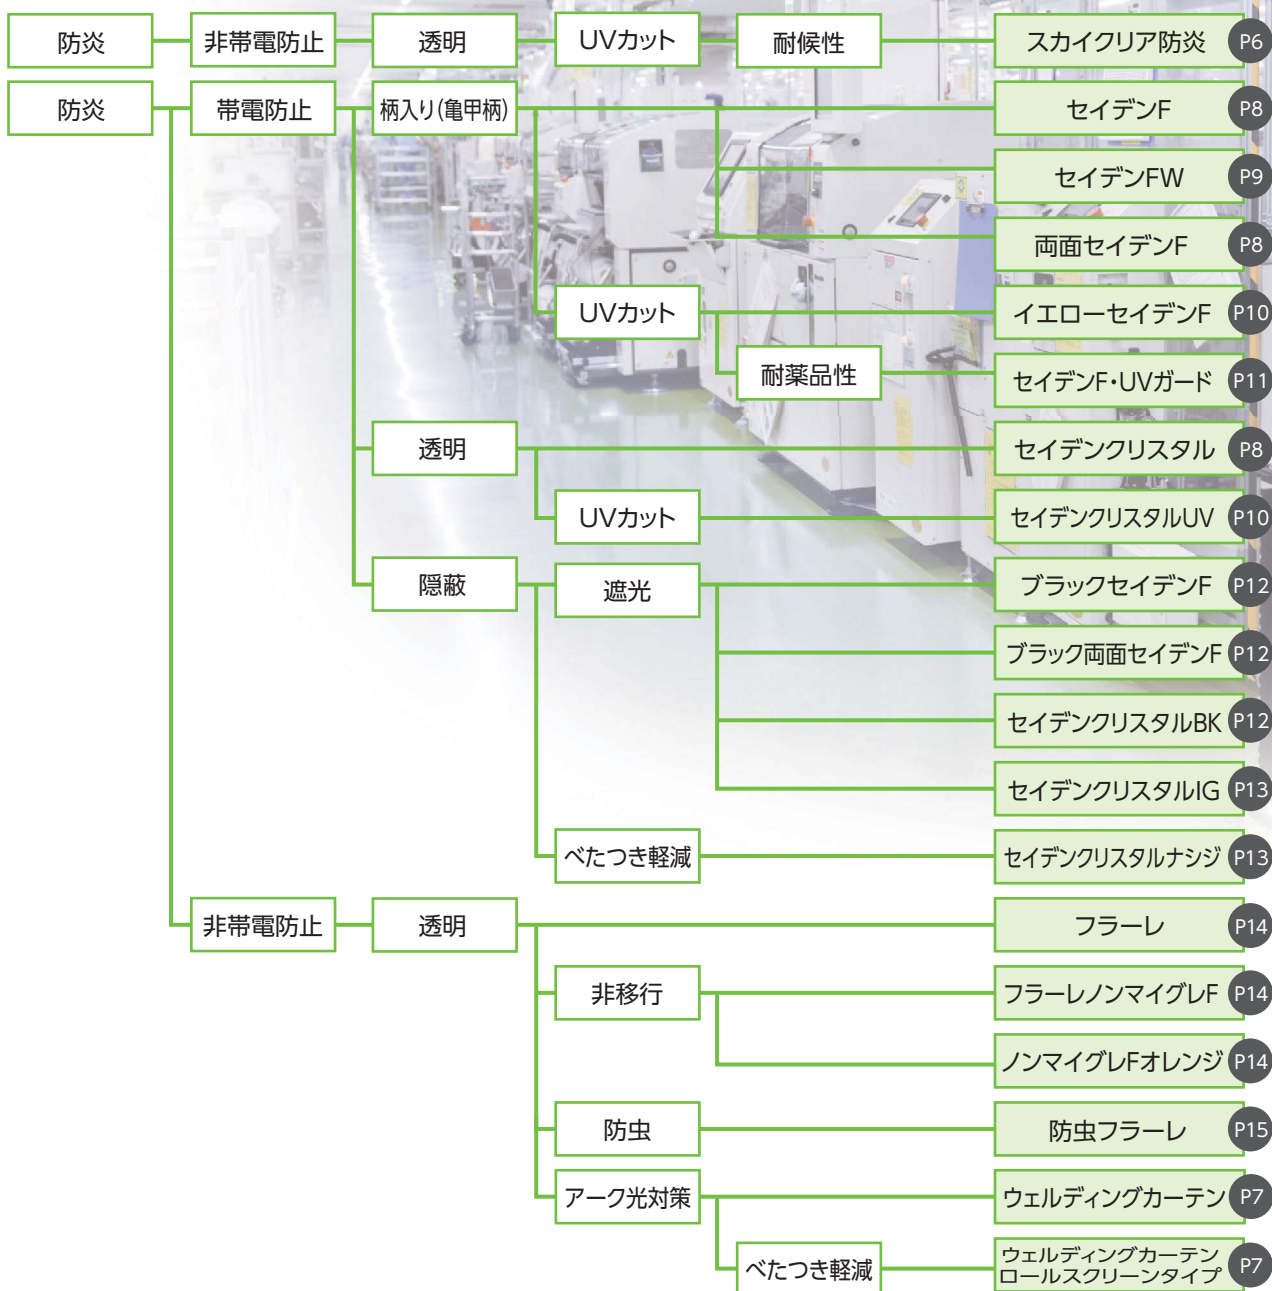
防炎
非帯電防止
透明
UVカット
耐候性
スカイクリア防炎 P6

防炎
帯電防止
柄入り(亀甲柄)
セイデンF P8
セイデンFW P9
両面セイデンF P8
UVカット
イエローセイデンF P10
耐薬品性
セイデンF・UVガード P11
透明
セイデンクリスタル P8
UVカット
セイデンクリスタルUV P10
隠蔽
遮光
ブラックセイデンF P12
ブラック両面セイデンF P12
セイデンクリスタルBK P12
セイデンクリスタルIG P13
べたつき軽減
セイデンクリスタルナシジ P13

非帯電防止
透明
フラーレ P14
非移行
フラーレノンマイグレF P14
ノンマイグレFオレンジ P14
防虫
防虫フラーレ P15
アーク光対策
ウェルディングカーテン P7
べたつき軽減
ウェルディングカーテン ロールスクリーンタイプ P7